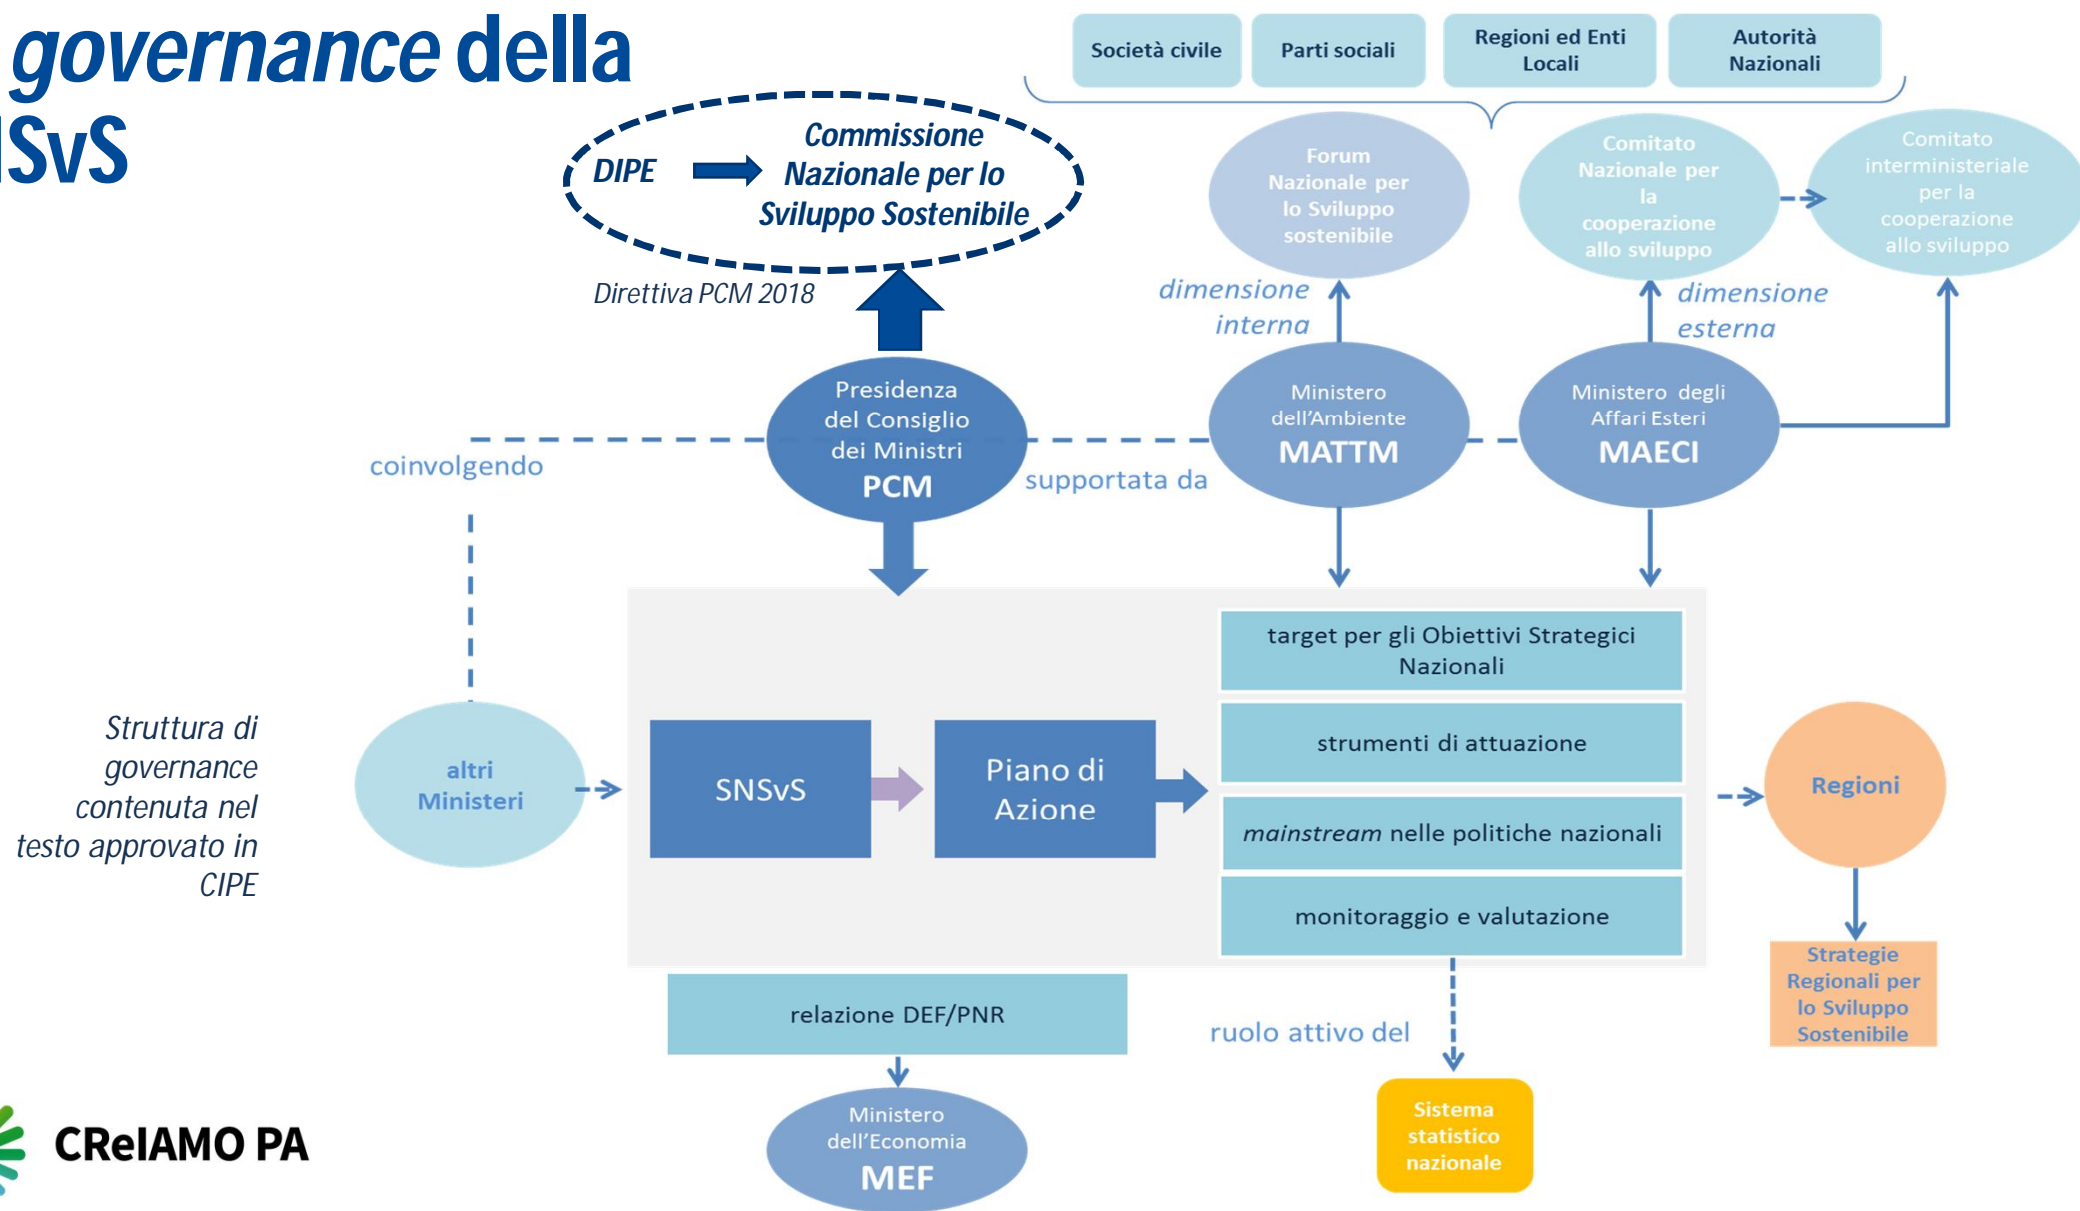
governance della
SvS

Società civile
Parti sociali
Regioni ed Enti Locali
Autorità Nazionali

DIPE
Commissione Nazionale per lo Sviluppo Sostenibile

Direttiva PCM 2018

Forum Nazionale per lo Sviluppo sostenibile

Comitato Nazionale per la cooperazione allo sviluppo

Comitato interministeriale per la cooperazione allo sviluppo

dimensione interna

dimensione esterna

Presidenza del Consiglio dei Ministri
PCM

coinvolgendo

supportata da

Ministero dell'Ambiente
MATTM

Ministero degli Affari Esteri
MAECI

target per gli Obiettivi Strategici Nazionali

strumenti di attuazione

mainstream nelle politiche nazionali

monitoraggio e valutazione

Struttura di governance contenuta nel testo approvato in CIPE

altri Ministeri

SNSvS

Piano di Azione

Regioni

Strategie Regionali per lo Sviluppo Sostenibile

relazione DEF/PNR

ruolo attivo del

Ministero dell'Economia
MEF

Sistema statistico nazionale

CReIAMO PA